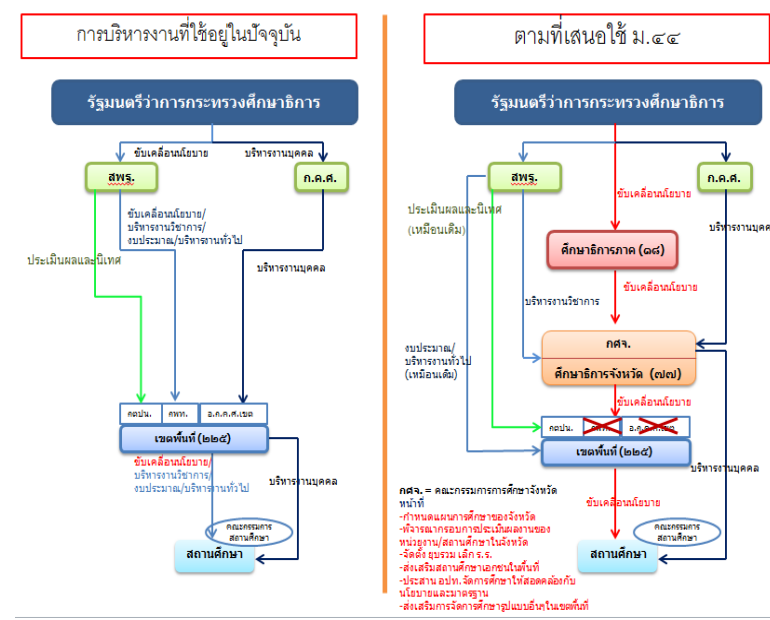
การบริหารงานที่ใช้อยู่ในปัจจุบัน

รัฐมนตรีว่าการกระทรวงศึกษาธิการ

ขับเคลื่อนนโยบาย

บริหารงานบุคคล

สพฐ.

ก.ค.ศ.

ขับเคลื่อนนโยบาย/ บริหารงานวิชาการ/ งบประมาณ/บริหารงานทั่วไป

ประเมินผลและนิเทศ

บริหารงานบุคคล

คตปน.

กพท.

อ.ก.ค.ศ.เขต

เขตพื้นที่ (๒๒๕)

ขับเคลื่อนนโยบาย/ บริหารงานวิชาการ/ งบประมาณ/บริหารงานทั่วไป

บริหารงานบุคคล

คณะกรรมการ สถานศึกษา

สถานศึกษา

ตามที่เสนอใช้ ม.๔๔

รัฐมนตรีว่าการกระทรวงศึกษาธิการ

สพฐ.

ก.ค.ศ.

ขับเคลื่อนนโยบาย

ประเมินผลและนิเทศ (เหมือนเดิม)

บริหารงานบุคคล

ศึกษาธิการภาค (๑๘)

ขับเคลื่อนนโยบาย

บริหารงานวิชาการ

งบประมาณ/ บริหารงานทั่วไป (เหมือนเดิม)

กศจ.

ศึกษาธิการจังหวัด (๗๗)

ขับเคลื่อนนโยบาย

คตปน.

อ.ก.ค.ศ.เขต

เขตพื้นที่ (๒๒๕)

บริหารงานบุคคล

กศจ. = คณะกรรมการการศึกษาจังหวัด

หน้าที่

-กำหนดแผนการศึกษาของจังหวัด

-พิจารณากรอบการประเมินผลงานของหน่วยงาน/สถานศึกษาในจังหวัด

-จัดตั้ง ยุบรวม เลิก ร.ร.

-ส่งเสริมสถานศึกษาเอกชนในพื้นที่

-ประสาน อปท. จัดการศึกษาให้สอดคล้องกับนโยบายและมาตรฐาน

-ส่งเสริมการจัดการศึกษารูปแบบอื่นๆในเขตพื้นที่

ขับเคลื่อนนโยบาย

คณะกรรมการ สถานศึกษา

สถานศึกษา